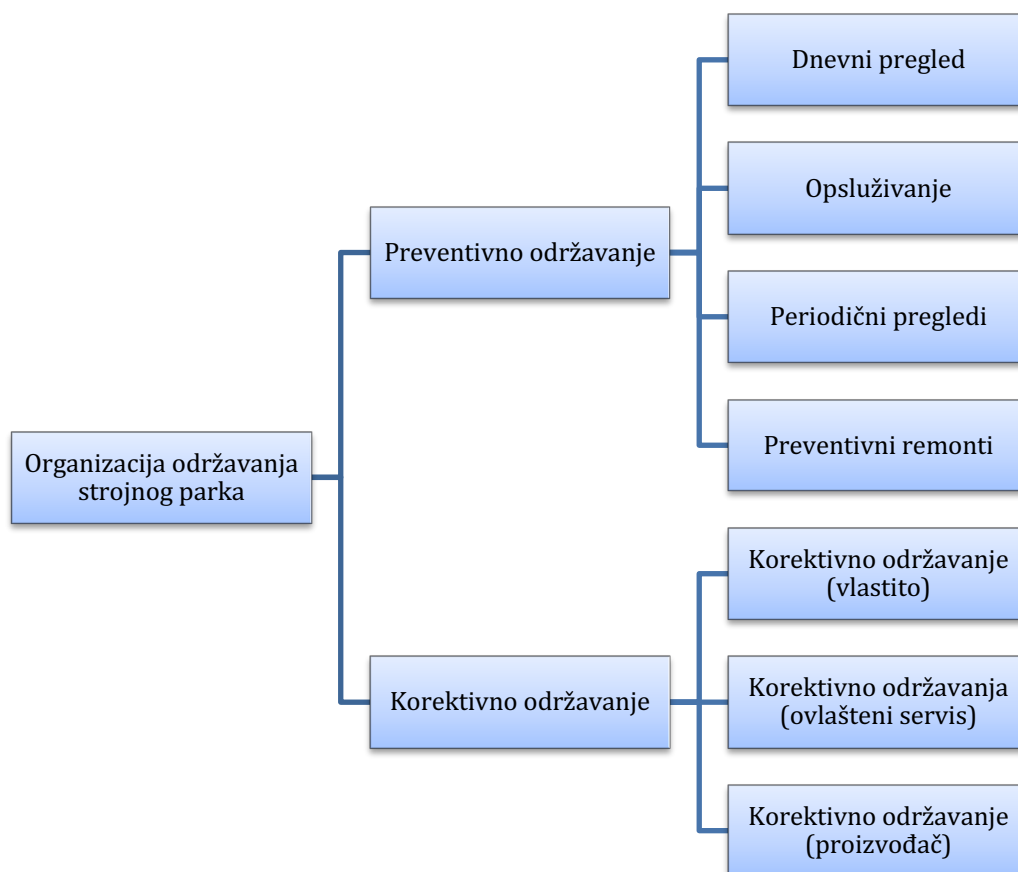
Organizacija održavanja strojnog parka

Preventivno održavanje

Dnevni pregled

Opsluživanje

Periodični pregledi

Preventivni remonti

Korektivno održavanje

Korektivno održavanje (vlastito)

Korektivno održavanja (ovlašteni servis)

Korektivno održavanje (proizvođač)